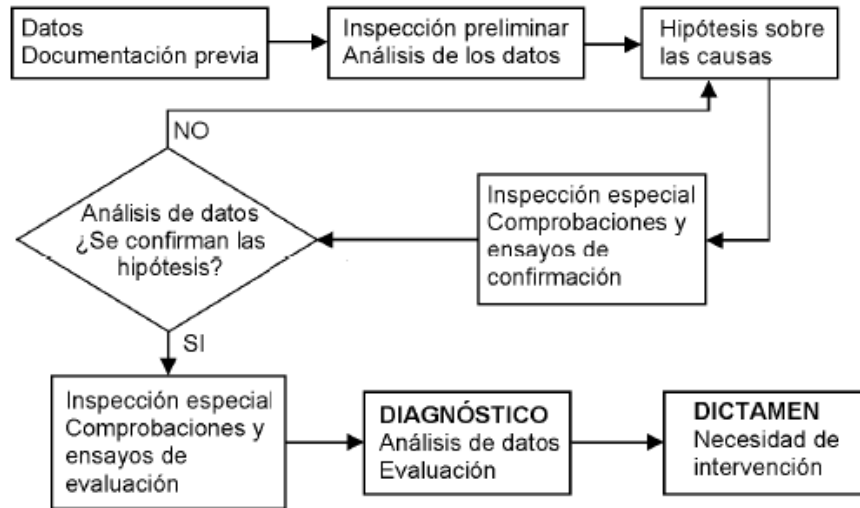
Datos
Documentación previa

Inspección preliminar
Análisis de los datos

Hipótesis sobre las causas

NO

Análisis de datos
¿Se confirman las hipótesis?

Inspección especial
Comprobaciones y ensayos de confirmación

SI

Inspección especial
Comprobaciones y ensayos de evaluación

DIAGNÓSTICO
Análisis de datos
Evaluación

DICTAMEN
Necesidad de intervención